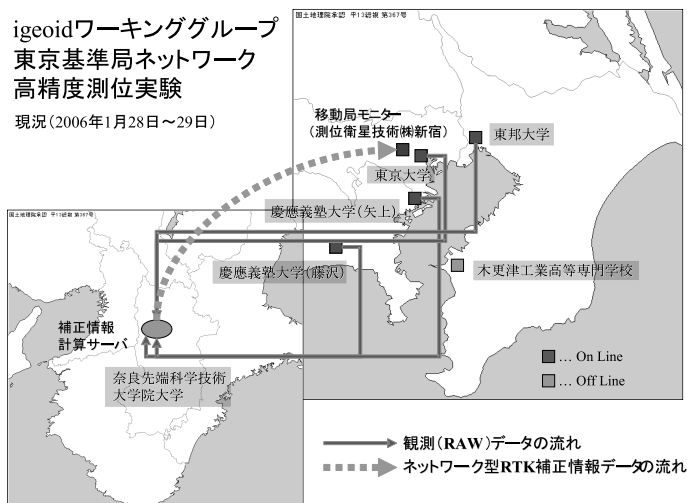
igeoidワーキンググループ
東京基準局ネットワーク
高精度測位実験

現況（2006年1月28日～29日）

国土地理院承認 平13総複 第367号

移動局モニター
（測位衛星技術㈱新宿）

東邦大学

東京大学

慶應義塾大学（矢上）

慶應義塾大学（藤沢）

木更津工業高等専門学校

国土地理院承認 平13総複 第367号

補正情報
計算サーバ

奈良先端科学技術
大学院大学

… On Line
… Off Line

観測（RAW）データの流れ
ネットワーク型RTK補正情報データの流れ